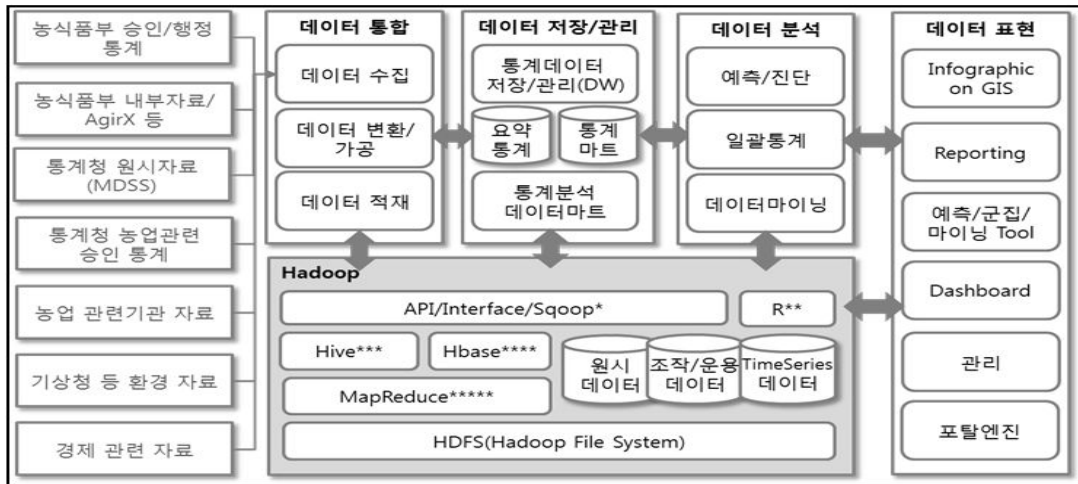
농식품부 승인/행정 통계

농식품부 내부자료/ AgirX 등

통계청 원시자료 (MDSS)

통계청 농업관련 승인 통계

농업 관련기관 자료

기상청 등 환경 자료

경제 관련 자료

데이터 통합

데이터 수집

데이터 변환/ 가공

데이터 적재

데이터 저장/관리

통계데이터 저장/관리(DW)

요약 통계

통계 마트

통계분석 데이터마트

데이터 분석

예측/진단

일괄통계

데이터마이닝

데이터 표현

Infographic on GIS

Reporting

예측/군집/ 마이닝 Tool

Dashboard

관리

포탈엔진

Hadoop

API/Interface/Sqoop*

R**

Hive***

Hbase****

MapReduce*****

원시 데이터

조작/운용 데이터

TimeSeries 데이터

HDFS(Hadoop File System)